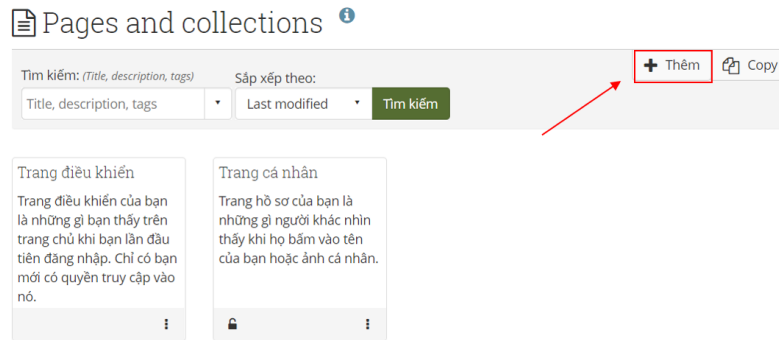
Pages and collections

Tìm kiếm: (Title, description, tags)

Title, description, tags

Sắp xếp theo:

Last modified

Tìm kiếm

+ Thêm

Copy

Trang điều khiển

Trang điều khiển của bạn là những gì bạn thấy trên trang chủ khi bạn lần đầu tiên đăng nhập. Chỉ có bạn mới có quyền truy cập vào nó.

Trang cá nhân

Trang hồ sơ của bạn là những gì người khác nhìn thấy khi họ bấm vào tên của bạn hoặc ảnh cá nhân.